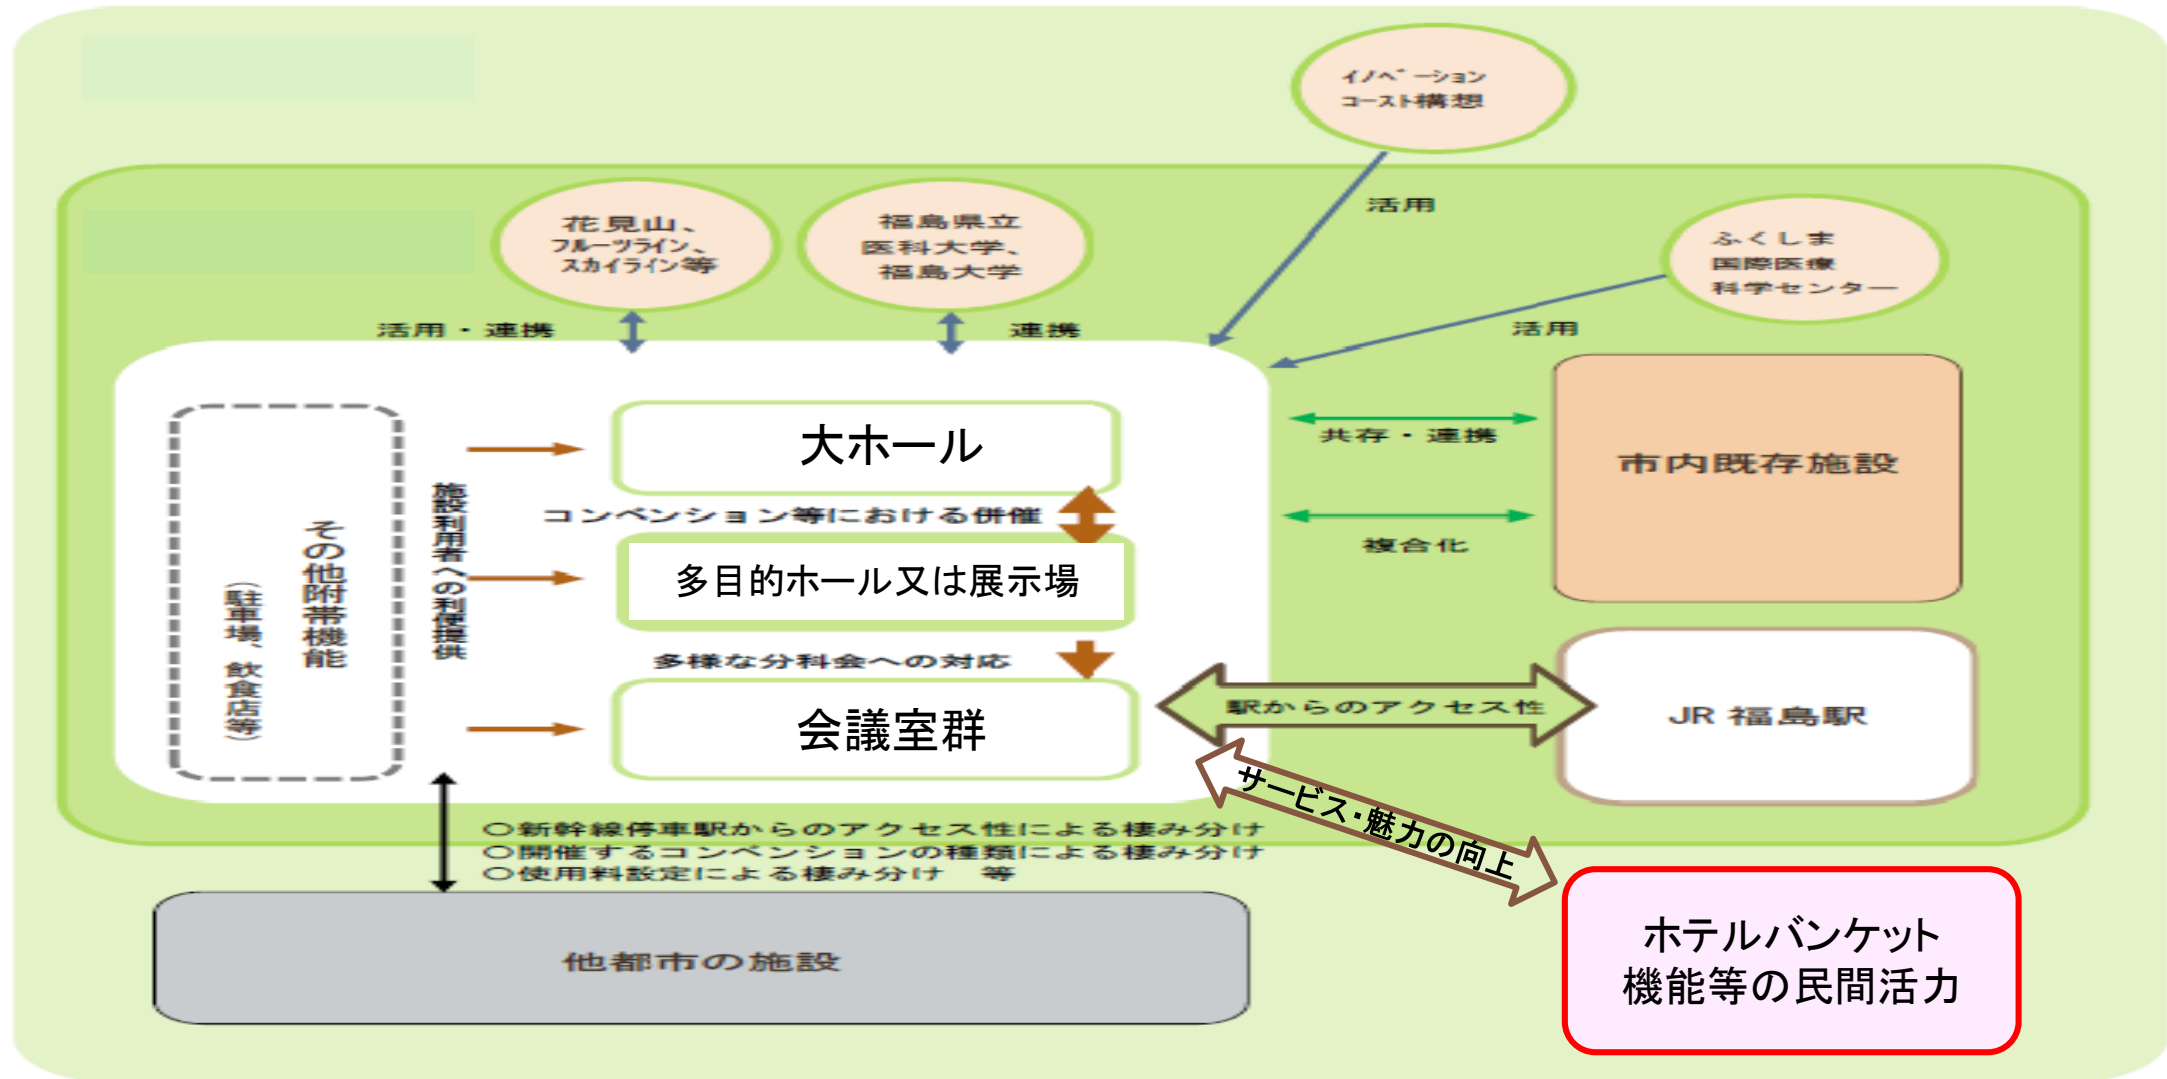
イノベーション
コースト構想

活用

花見山、
フルーツライン、
スカイライン等

福島県立
医科大学、
福島大学

ふくしま
国際医療
科学センター

活用・連携

連携

活用

その他附帯機能
（駐車場、飲食店等）

施設利用者への利便提供

大ホール

コンベンション等における併催

多目的ホール又は展示場

多様な分科会への対応

会議室群

共存・連携

複合化

市内既存施設

駅からのアクセス性

JR 福島駅

サービス・魅力の向上

○新幹線停車駅からのアクセス性による棲み分け
○開催するコンベンションの種類による棲み分け
○使用料設定による棲み分け　等

他都市の施設

ホテルバンケット
機能等の民間活力